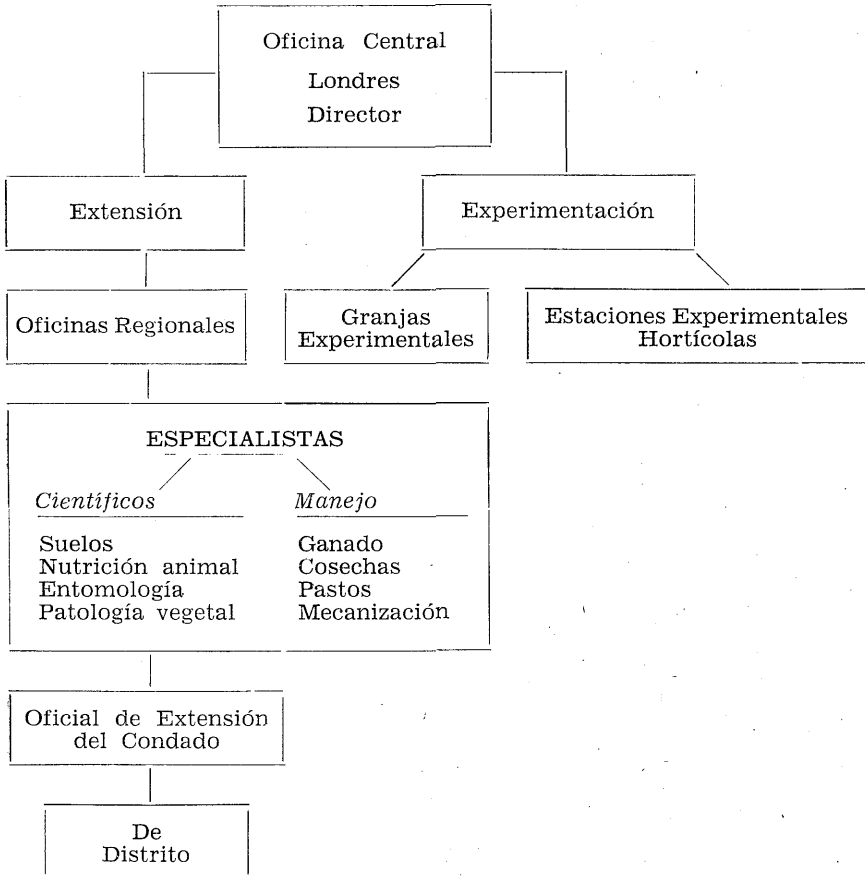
Oficina Central
Londres
Director

Extensión

Experimentación

Oficinas Regionales

Granjas Experimentales

Estaciones Experimentales Hortícolas

ESPECIALISTAS

*Científicos*

Suelos
Nutrición animal
Entomología
Patología vegetal

*Manejo*

Ganado
Cosechas
Pastos
Mecanización

Oficial de Extensión del Condado

De Distrito